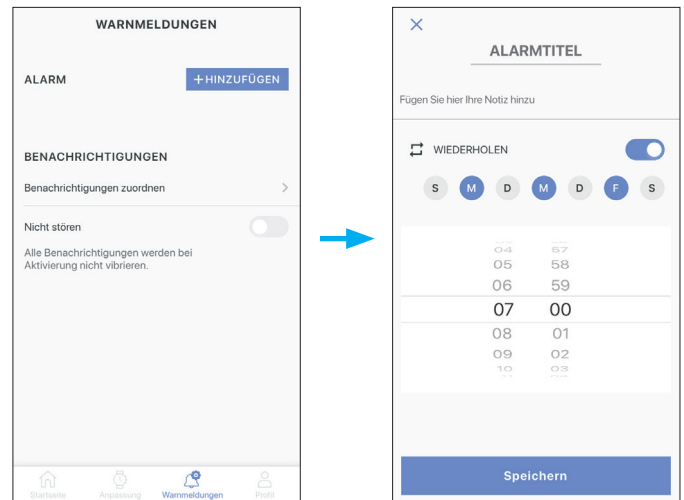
WARNMELDUNGEN

ALARM

+ HINZUFÜGEN

BENACHRICHTIGUNGEN

Benachrichtigungen zuordnen

Nicht stören

Alle Benachrichtigungen werden bei Aktivierung nicht vibrieren.

Startseite Anpassung Warnmeldungen Profil

ALARMTITEL

Fügen Sie hier Ihre Notiz hinzu

WIEDERHOLEN

S M D M D F S

04 57
05 58
06 59
07 00
08 01
09 02
10 03

Speichern